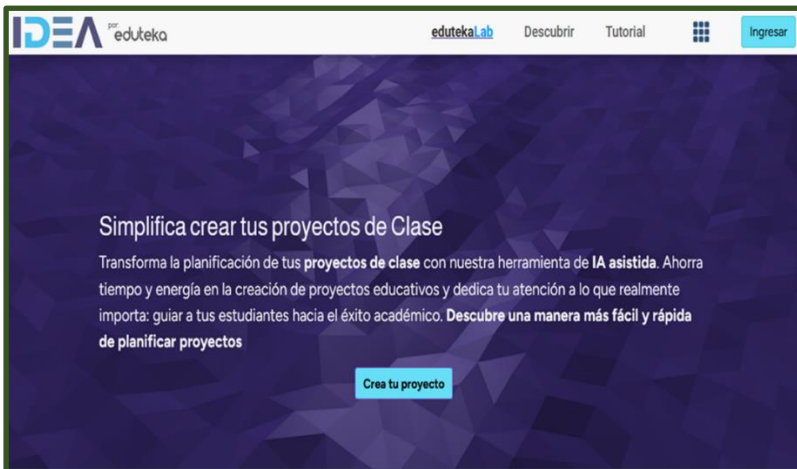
IDEA por: eduteka

edutekaLab Descubrir Tutorial Ingresar

Simplifica crear tus proyectos de Clase

Transforma la planificación de tus proyectos de clase con nuestra herramienta de IA asistida. Ahorra tiempo y energía en la creación de proyectos educativos y dedica tu atención a lo que realmente importa: guiar a tus estudiantes hacia el éxito académico. Descubre una manera más fácil y rápida de planificar proyectos

Crea tu proyecto